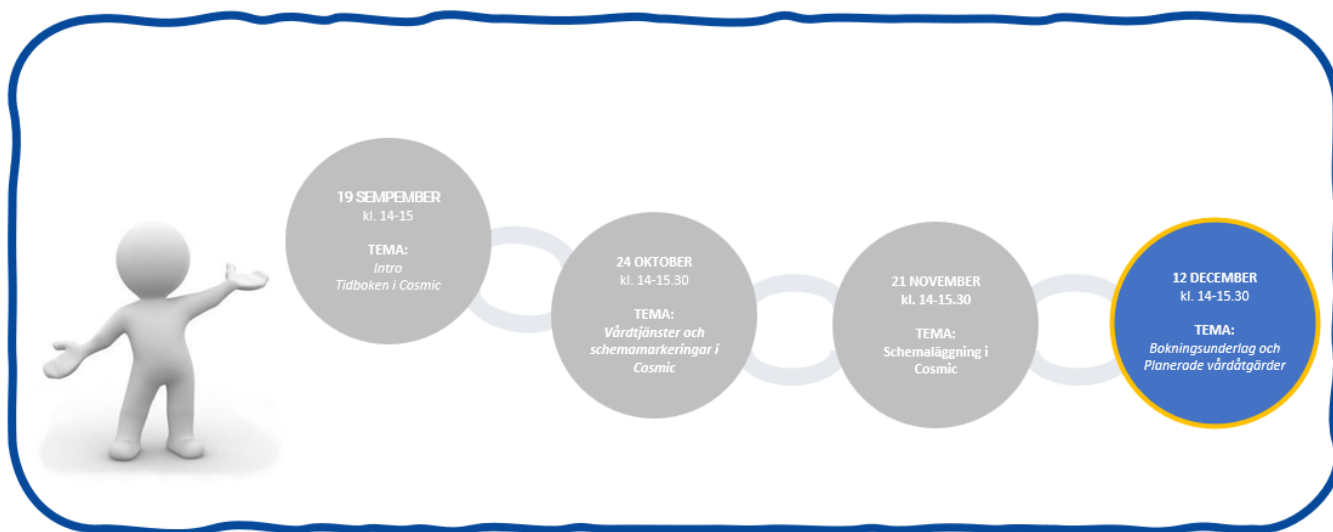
19 SEMPEMBER
kl. 14-15

TEMA:
Intro
Tidboken i Cosmic

24 OKTOBER
kl. 14-15.30

TEMA:
Vårdtjänster och schemamarkeringar i Cosmic

21 NOVEMBER
kl. 14-15.30

TEMA:
Schemaläggning i Cosmic

12 DECEMBER
kl. 14-15.30

TEMA:
Bokningsunderlag och Planerade vårdåtgärder